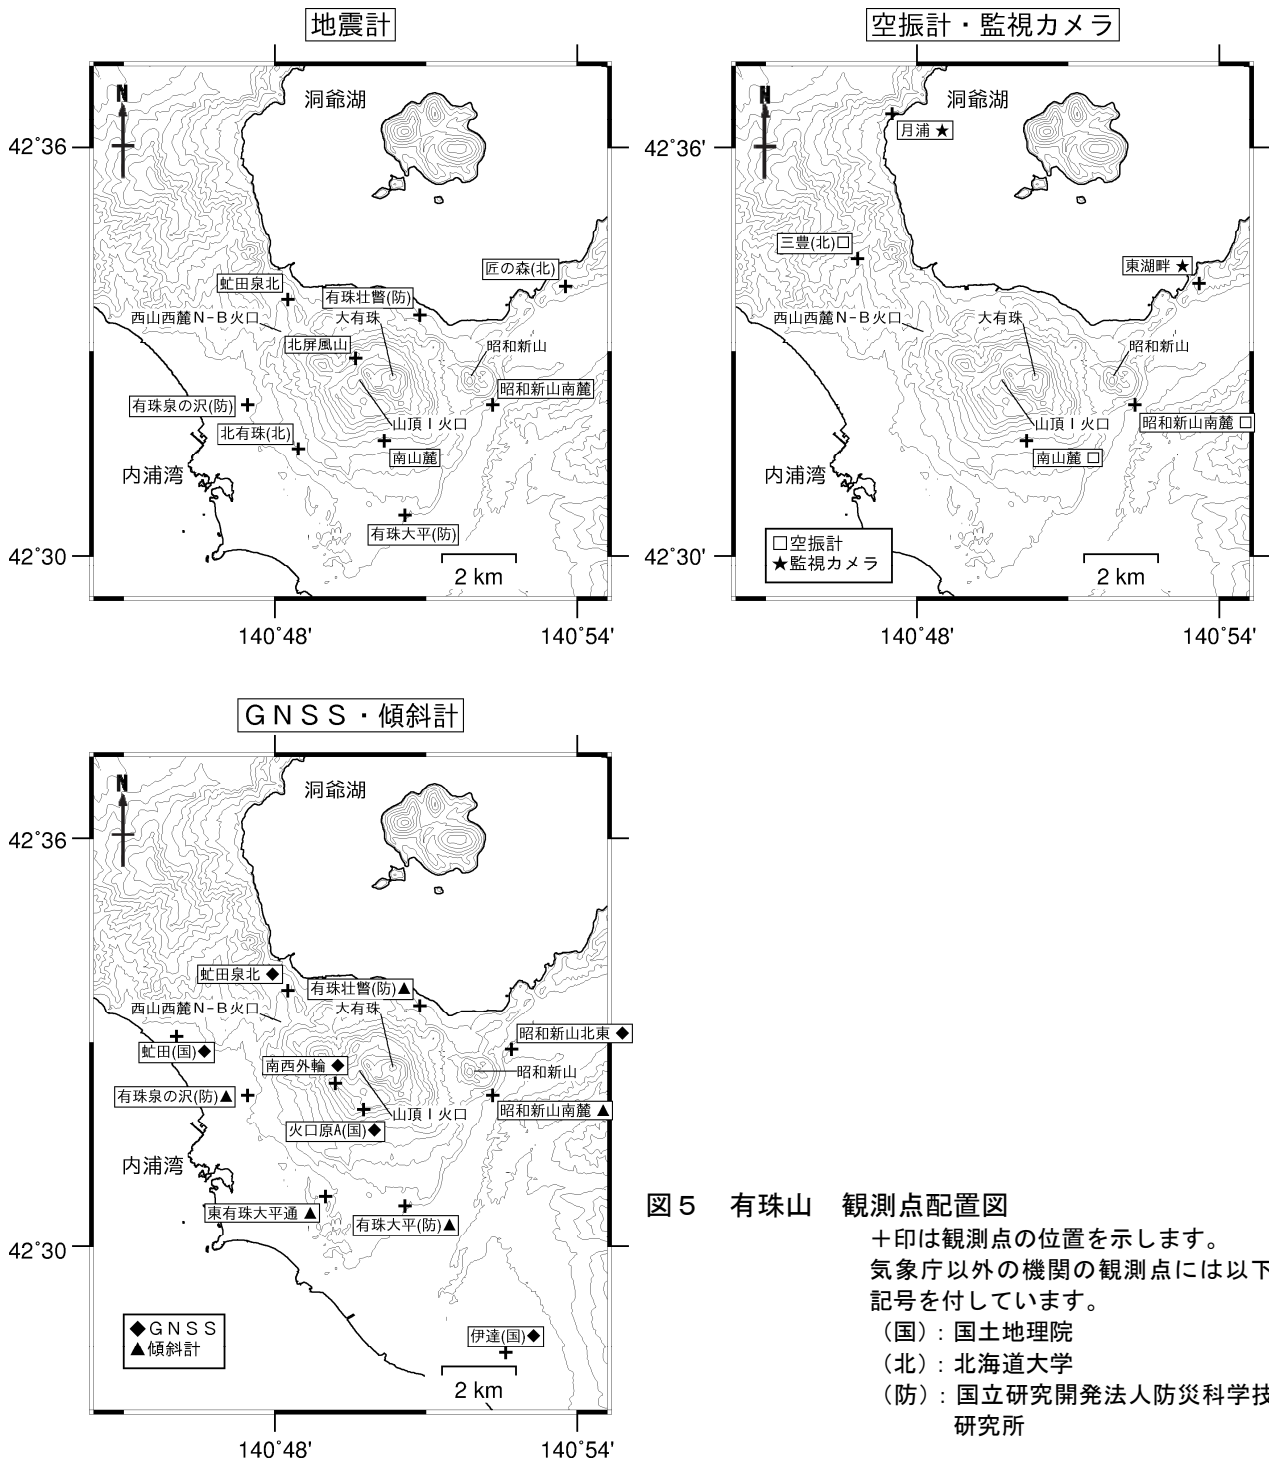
地震計

N

洞爺湖

42°36

匠の森(北)

虻田泉北

有珠壮瞥(防)

西山西麓N－B火口

大有珠

北屏風山

昭和新山

昭和新山南麓

有珠泉の沢(防)

山頂Ｉ火口

北有珠(北)

南山麓

内浦湾

有珠大平(防)

42°30

2 km

140°48'

140°54'

空振計・監視カメラ

N

洞爺湖

月浦 ★

42°36'

三豊(北)□

東湖畔 ★

西山西麓N－B火口

大有珠

昭和新山

山頂Ｉ火口

昭和新山南麓 □

南山麓 □

内浦湾

□空振計
★監視カメラ

42°30'

2 km

140°48'

140°54'

ＧＮＳＳ・傾斜計

N

洞爺湖

42°36

虻田泉北 ◆

有珠壮瞥(防)▲

西山西麓N－B火口

大有珠

虻田(国)◆

昭和新山北東 ◆

南西外輪 ◆

昭和新山

有珠泉の沢(防)▲

山頂Ｉ火口

昭和新山南麓 ▲

火口原A(国)◆

内浦湾

東有珠大平通 ▲

有珠大平(防)▲

42°30

◆ＧＮＳＳ
▲傾斜計

伊達(国)◆

2 km

140°48'

140°54'

図５　有珠山　観測点配置図
＋印は観測点の位置を示します。
気象庁以外の機関の観測点には以下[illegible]
記号を付しています。
（国）：国土地理院
（北）：北海道大学
（防）：国立研究開発法人防災科学技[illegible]
研究所